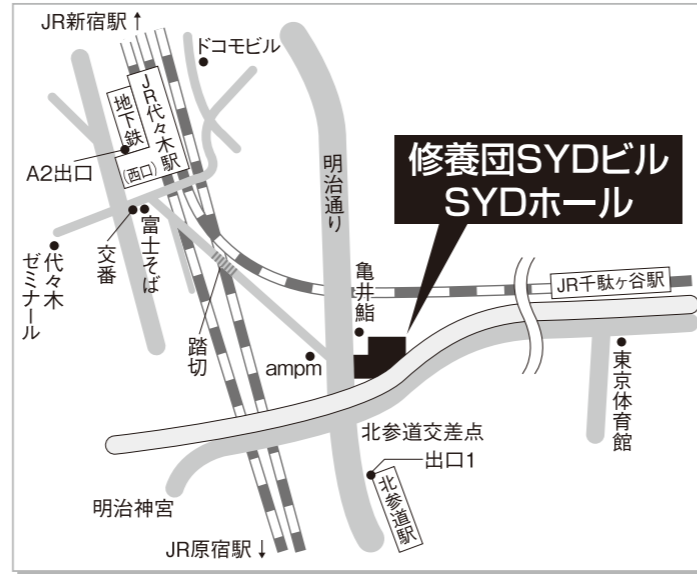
JR新宿駅↑
ドコモビル
JR代々木駅
地下鉄
(西口)
A2出口
富士そば
交番
代々木ゼミナール
明治通り
修養団SYDビル
SYDホール
亀井鮨
JR千駄ヶ谷駅
踏切
ampm
東京体育館
北参道交差点
出口1
北参道駅
明治神宮
JR原宿駅↓